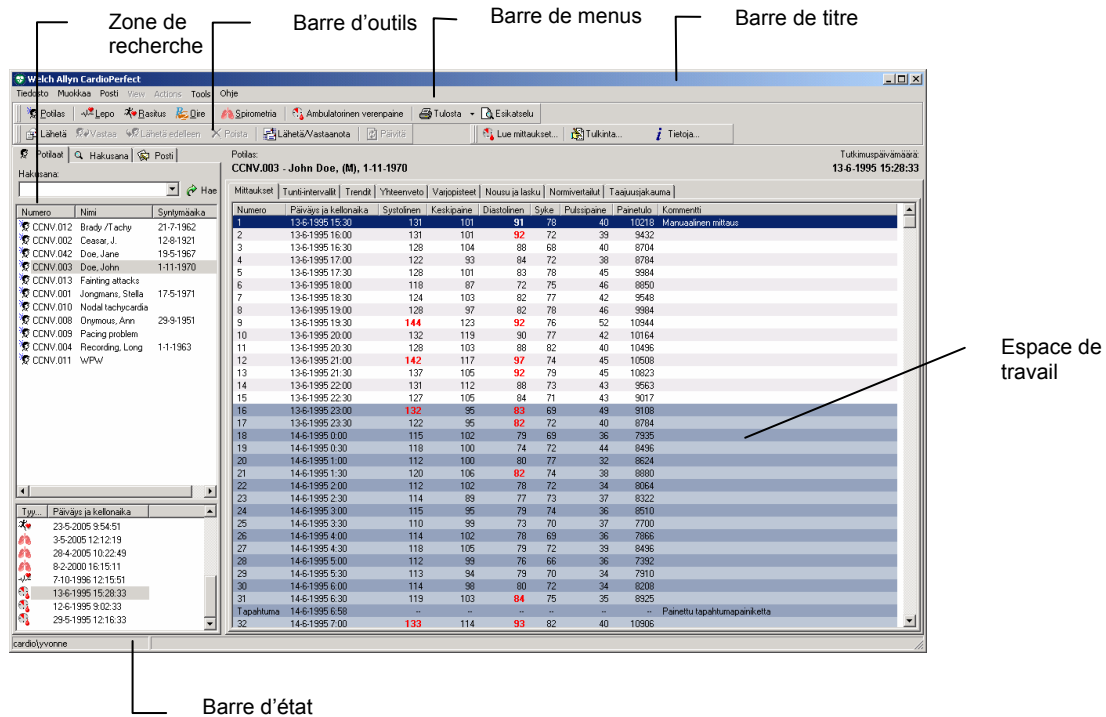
Zone de recherche

Barre d'outils

Barre de menus

Barre de titre

Welch Allyn CardioPerfect

Tiedosto Muokkaa Posti View Actions Tools Ohje

Potilas | Lepo | Rasitus | Dire | Spirometria | Ambulatorinen verenpaine | Tulosta | Esikatselu

Lähetä | Vastaa | Lähetä edelleen | Poista | Lähetä/Vastaanota | Päivitä | Lue mittaukset... | Tulkinta... | Tietoja...

Potilaat | Hakusana | Posti

Hakusana:

Hae

| Numero | Nimi | Syntymäaika |
|---|---|---|
| CCNV.012 | Brady /Tachy | 21-7-1962 |
| CCNV.002 | Ceasar, J. | 12-8-1921 |
| CCNV.042 | Doe, Jane | 19-5-1967 |
| CCNV.003 | Doe, John | 1-11-1970 |
| CCNV.013 | Fainting attacks | |
| CCNV.001 | Jongmans, Stella | 17-5-1971 |
| CCNV.010 | Nodal tachycardia | |
| CCNV.008 | Onymous, Ann | 29-9-1951 |
| CCNV.009 | Pacing problem | |
| CCNV.004 | Recording, Long | 1-1-1963 |
| CCNV.011 | WPW | |

| Tyy... | Päiväys ja kellonaika |
|---|---|
| | 23-5-2005 9:54:51 |
| | 3-5-2005 12:12:19 |
| | 28-4-2005 10:22:49 |
| | 8-2-2000 16:15:11 |
| | 7-10-1996 12:15:51 |
| | 13-6-1995 15:28:33 |
| | 12-6-1995 9:02:33 |
| | 29-5-1995 12:16:33 |

Potilas:
CCNV.003 - John Doe, (M), 1-11-1970

Tutkimuspäivämäärä:
13-6-1995 15:28:33

Mittaukset | Tunti-intervallit | Trendit | Yhteenveto | Varjopisteet | Nousu ja lasku | Normivertailut | Taajuusjakauma

| Numero | Päiväys ja kellonaika | Systolinen | Keskipaine | Diastolinen | Syke | Pulssipaine | Painetulo | Kommentti |
|---|---|---|---|---|---|---|---|---|
| 1 | 13-6-1995 15:30 | 131 | 101 | 91 | 78 | 40 | 10218 | Manuaalinen mittaus |
| 2 | 13-6-1995 16:00 | 131 | 101 | 92 | 72 | 39 | 9432 | |
| 3 | 13-6-1995 16:30 | 128 | 104 | 88 | 68 | 40 | 8704 | |
| 4 | 13-6-1995 17:00 | 122 | 93 | 84 | 72 | 38 | 8784 | |
| 5 | 13-6-1995 17:30 | 128 | 101 | 83 | 78 | 45 | 9984 | |
| 6 | 13-6-1995 18:00 | 118 | 87 | 72 | 75 | 46 | 8850 | |
| 7 | 13-6-1995 18:30 | 124 | 103 | 82 | 77 | 42 | 9548 | |
| 8 | 13-6-1995 19:00 | 128 | 97 | 82 | 78 | 46 | 9984 | |
| 9 | 13-6-1995 19:30 | 144 | 123 | 92 | 76 | 52 | 10944 | |
| 10 | 13-6-1995 20:00 | 132 | 119 | 90 | 77 | 42 | 10164 | |
| 11 | 13-6-1995 20:30 | 128 | 103 | 88 | 82 | 40 | 10496 | |
| 12 | 13-6-1995 21:00 | 142 | 117 | 97 | 74 | 45 | 10508 | |
| 13 | 13-6-1995 21:30 | 137 | 105 | 92 | 79 | 45 | 10823 | |
| 14 | 13-6-1995 22:00 | 131 | 112 | 88 | 73 | 43 | 9563 | |
| 15 | 13-6-1995 22:30 | 127 | 105 | 84 | 71 | 43 | 9017 | |
| 16 | 13-6-1995 23:00 | 132 | 95 | 83 | 69 | 49 | 9108 | |
| 17 | 13-6-1995 23:30 | 122 | 95 | 82 | 72 | 40 | 8784 | |
| 18 | 14-6-1995 0:00 | 115 | 102 | 79 | 69 | 36 | 7935 | |
| 19 | 14-6-1995 0:30 | 118 | 100 | 74 | 72 | 44 | 8496 | |
| 20 | 14-6-1995 1:00 | 112 | 100 | 80 | 77 | 32 | 8624 | |
| 21 | 14-6-1995 1:30 | 120 | 106 | 82 | 74 | 38 | 8880 | |
| 22 | 14-6-1995 2:00 | 112 | 102 | 78 | 72 | 34 | 8064 | |
| 23 | 14-6-1995 2:30 | 114 | 89 | 77 | 73 | 37 | 8322 | |
| 24 | 14-6-1995 3:00 | 115 | 95 | 79 | 74 | 36 | 8510 | |
| 25 | 14-6-1995 3:30 | 110 | 99 | 73 | 70 | 37 | 7700 | |
| 26 | 14-6-1995 4:00 | 114 | 102 | 78 | 69 | 36 | 7866 | |
| 27 | 14-6-1995 4:30 | 118 | 105 | 79 | 72 | 39 | 8496 | |
| 28 | 14-6-1995 5:00 | 112 | 99 | 76 | 66 | 36 | 7392 | |
| 29 | 14-6-1995 5:30 | 113 | 94 | 79 | 70 | 34 | 7910 | |
| 30 | 14-6-1995 6:00 | 114 | 98 | 80 | 72 | 34 | 8208 | |
| 31 | 14-6-1995 6:30 | 119 | 103 | 84 | 75 | 35 | 8925 | |
| Tapahtuma | 14-6-1995 6:58 | -- | -- | -- | -- | -- | -- | Painettu tapahtumapainiketta |
| 32 | 14-6-1995 7:00 | 133 | 114 | 93 | 82 | 40 | 10906 | |

cardio\yvonne

Espace de travail

Barre d'état